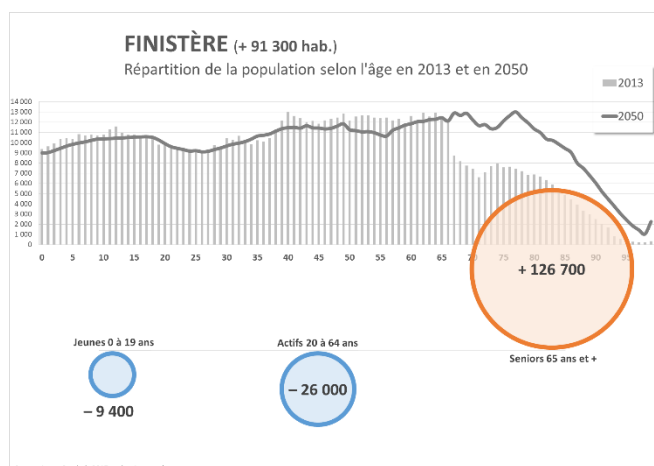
FINISTÈRE (+ 91 300 hab.)

Répartition de la population selon l'âge en 2013 et en 2050

2013

2050

14 000
13 000
12 000
11 000
10 000
9 000
8 000
7 000
6 000
5 000
4 000
3 000
2 000
1 000
0

0 5 10 15 20 25 30 35 40 45 50 55 60 65 70 75 80 85 90 95

+ 126 700

Jeunes 0 à 19 ans

– 9 400

Actifs 20 à 64 ans

– 26 000

Seniors 65 ans et +